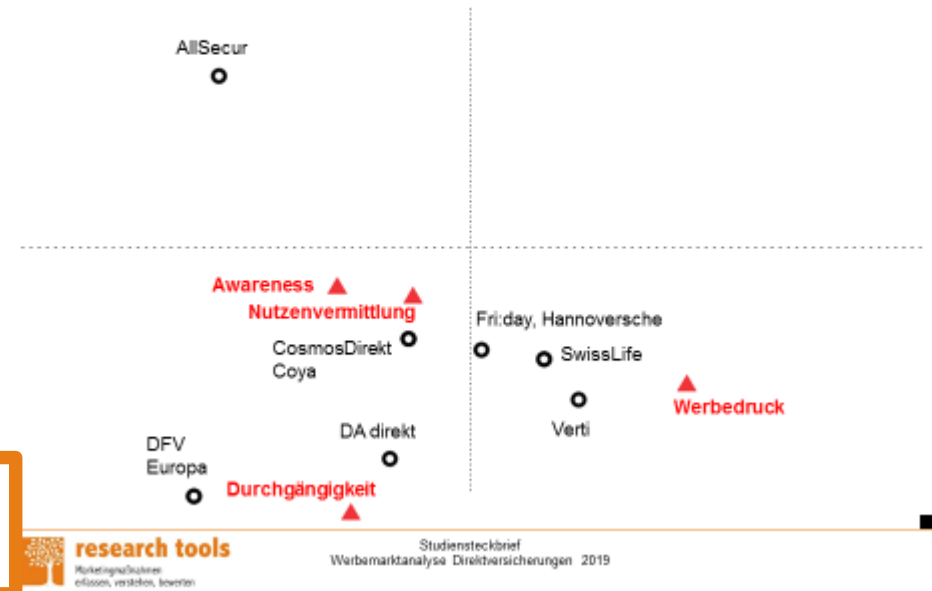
AllSecur

Awareness

Nutzenvermittlung

CosmosDirekt
Coya

Fri:day, Hannoversche

SwissLife

Werbedruck

Verti

DA direkt

DFV
Europa

Durchgängigkeit

research tools
Marketingmaßnahmen erfassen, verstehen, bewerten

Studiensteckbrief
Werbemarktanalyse Direktversicherungen 2019